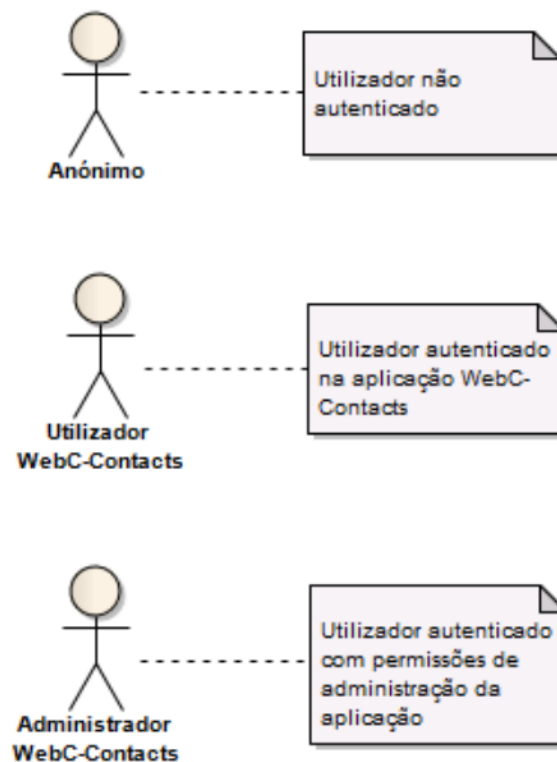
Anónimo

Utilizador não autenticado

Utilizador WebC-Contacts

Utilizador autenticado na aplicação WebC-Contacts

Administrador WebC-Contacts

Utilizador autenticado com permissões de administração da aplicação